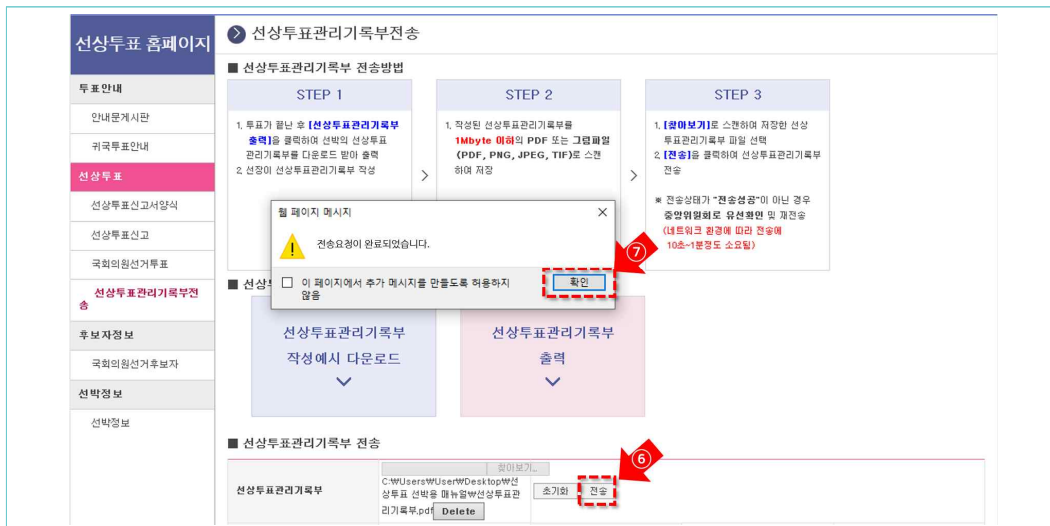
선상투표 홈페이지

투표안내
안내문게시판
귀국투표안내
선상투표
선상투표신고서양식
선상투표신고
국회의원선거투표
선상투표관리기록부전송
후보자정보
국회의원선거후보자
선박정보
선박정보

선상투표관리기록부전송

■ 선상투표관리기록부 전송방법

STEP 1
1. 투표가 끝난 후 [선상투표관리기록부 출력]을 클릭하여 선박의 선상투표 관리기록부를 다운로드 받아 출력
2. 선장이 선상투표관리기록부 작성

STEP 2
1. 작성된 선상투표관리기록부를 1Mbyte 이하의 PDF 또는 그림파일 (PDF, PNG, JPEG, TIF)로 스캔하여 저장

STEP 3
1. [찾아보기]로 스캔하여 저장한 선상투표관리기록부 파일 선택
2. [전송]을 클릭하여 선상투표관리기록부 전송
※ 전송상태가 "전송성공"이 아닌 경우 중앙위원회로 유선확인 및 재전송 (네트워크 환경에 따라 전송에 10초~1분정도 소요됨)

웹 페이지 메시지
전송요청이 완료되었습니다.
이 페이지에서 추가 메시지를 만들도록 허용하지 않음
확인

⑦

■ 선상

선상투표관리기록부
작성예시 다운로드

선상투표관리기록부
출력

■ 선상투표관리기록부 전송

| 선상투표관리기록부 | 찾아보기... C:\Users\User\Desktop\선상투표 선박용 매뉴얼\선상투표관리기록부.pdf Delete | 초기화 전송 |

⑥